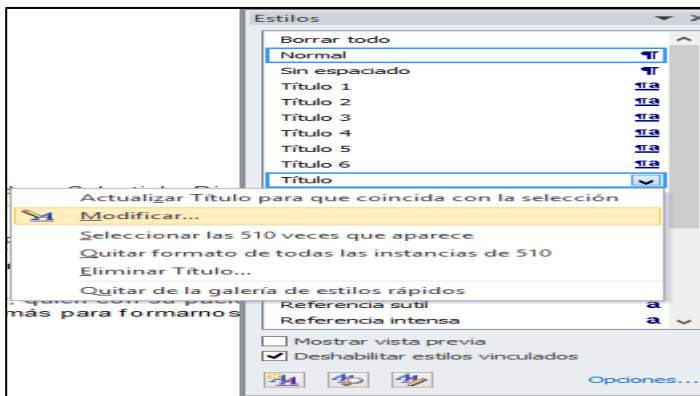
Estilos
Borrar todo
Normal ¶
Sin espaciado ¶
Título 1 ¶a
Título 2 ¶a
Título 3 ¶a
Título 4 ¶a
Título 5 ¶a
Título 6 ¶a
Título

Actualizar Título para que coincida con la selección
Modificar...
Seleccionar las 510 veces que aparece
Quitar formato de todas las instancias de 510
Eliminar Título...
Quitar de la galería de estilos rápidos

quien con su pac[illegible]
más para formarnos

Referencia sutil a
Referencia intensa a

Mostrar vista previa
Deshabilitar estilos vinculados

Opciones...